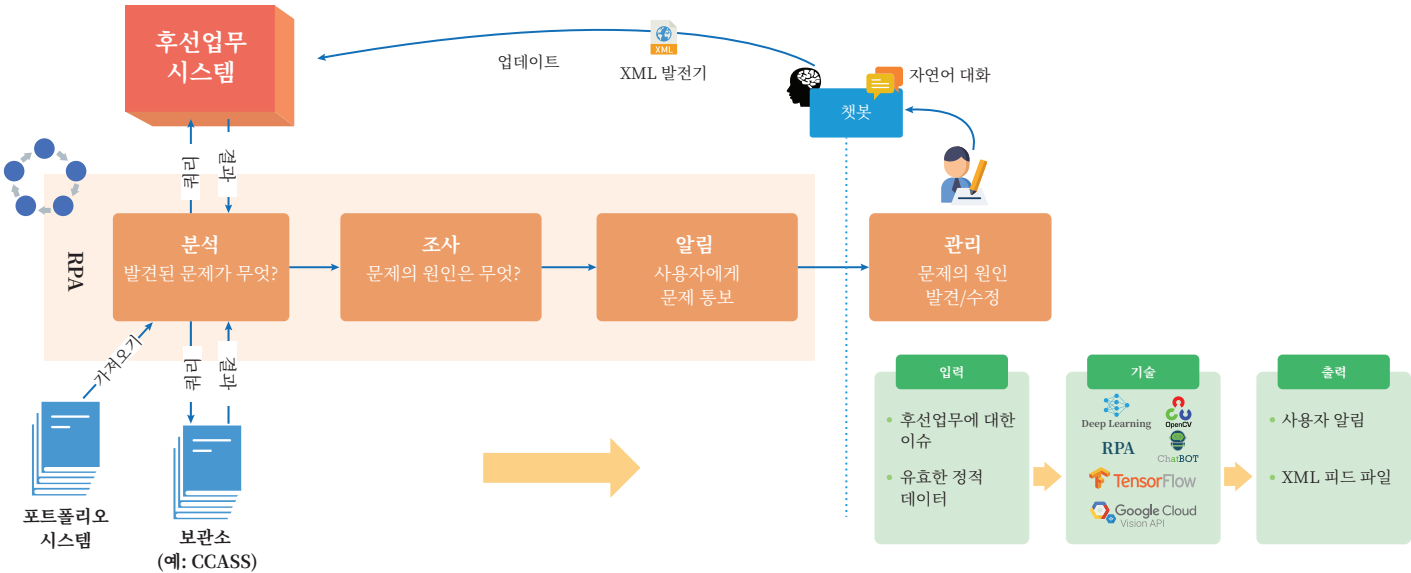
후선업무 시스템

업데이트

XML

XML 발전기

자연어 대화

챗봇

쿼리

결과

RPA

분석
발견된 문제가 무엇?

조사
문제의 원인은 무엇?

알림
사용자에게
문제 통보

관리
문제의 원인
발견/수정

가져오기

쿼리

결과

포트폴리오 시스템

보관소
(예: CCASS)

입력
• 후선업무에 대한 이슈
• 유효한 정적 데이터

기술
Deep Learning
OpenCV
RPA
ChatBOT
TensorFlow
Google Cloud
Vision API

출력
• 사용자 알림
• XML 피드 파일